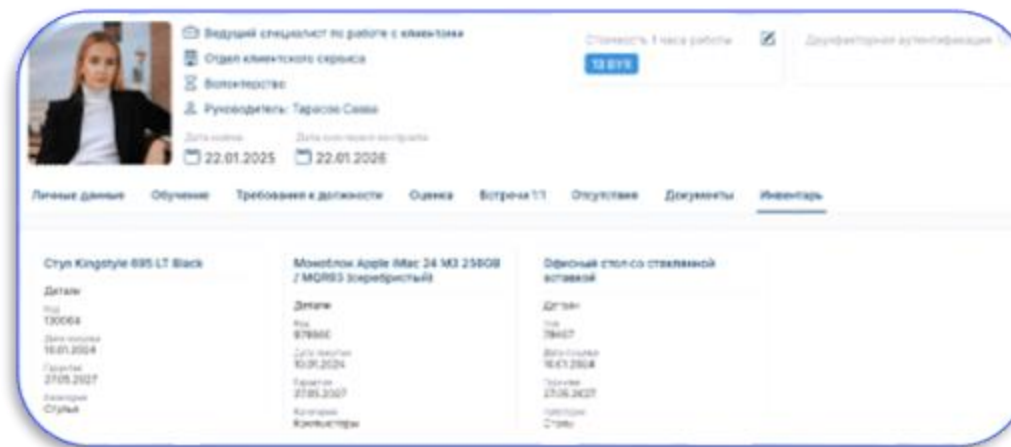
Ведущий специалист по работе с клиентами
Отдел клиентского сервиса
Волонтерство
Руководитель: Тарасов Савва
Дата найма
22.01.2025
Дата окончания контракта
22.01.2026

Стоимость 1 часа работы
13 BYN

Двухфакторная аутентификация

Личные данные | Обучение | Требования к должности | Оценка | Встреча 1:1 | Отсутствия | Документы | Инвентарь

Стул Kingstyle 695 LT Black
Детали
Код
130064
Дата покупки
16.01.2024
Гарантия
27.05.2027
Категория
Стулья

Моноблок Apple iMac 24 M3 256GB / MQR93 (серебристый)
Детали
Код
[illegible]
Дата покупки
10.01.2024
Гарантия
27.05.2027
Категория
Компьютеры

Офисный стол со стеклянной вставкой
Детали
Код
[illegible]
Дата покупки
16.01.2024
Гарантия
27.05.2027
Категория
Столы